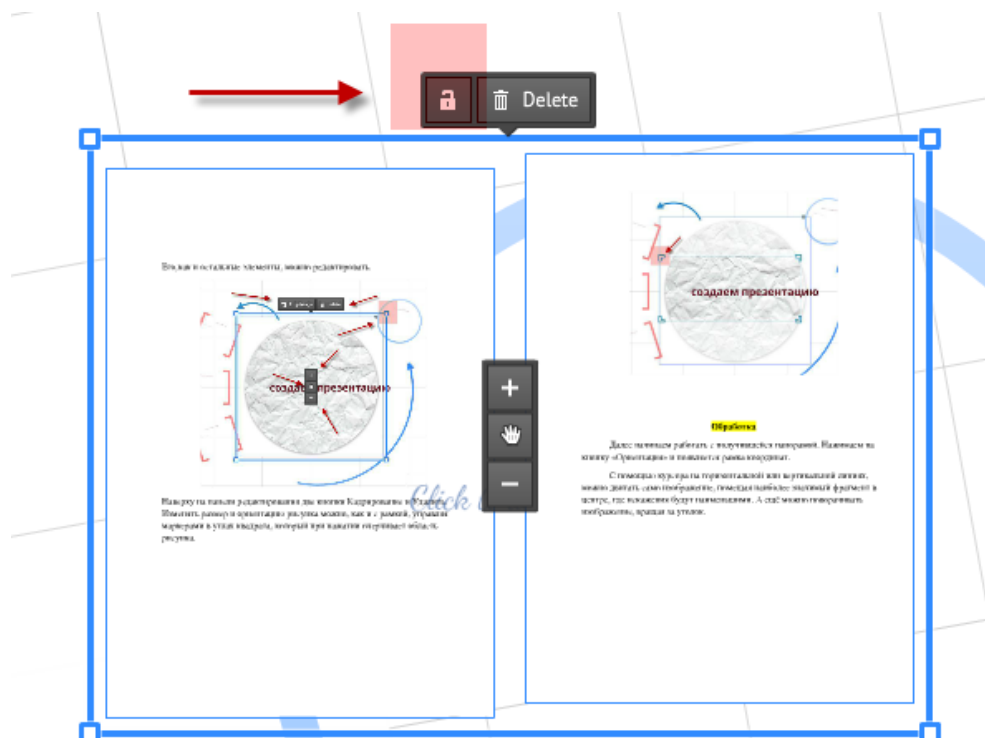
Delete

Впрочем и остальные элементы, можно редактировать.

создаем презентацию

Наверху на панели редактирования две кнопки Кадрирование и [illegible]. Изменить размер и ориентацию рисунка можно, как и с рамкой, управляя маркерами в углах квадрата, который при нажатии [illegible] область рисунка.

Click

создаем презентацию

Обработка

Далее начинаем работать с получившейся панорамой. Нажимаем на кнопку «Ориентация» и появляется рамка координат.

С помощью курсоры горизонтальной или вертикальной линии, можно двигать само изображение, помещая наиболее значимый фрагмент в центре, где изображения будут наименьшими. А ещё можно поворачивать изображение, вращая за уголок.